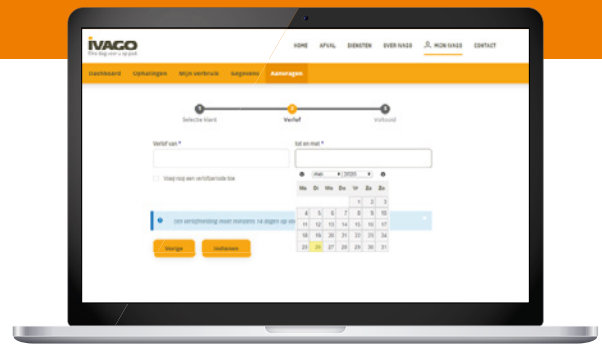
IVAGO
Elke dag voor u op pad

HOME AFVAL DIENSTEN OVER IVAGO MIJN IVAGO CONTACT

Dashboard Ophalingen Mijn verbruik Gegevens Aanvragen

1 Selectie klant
2 Verlof
3 Voltooid

Verlof van *

tot en met *

Voeg nog een verlofperiode toe

Een verlofmelding moet minstens 14 dagen op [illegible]

Vorige Indienen

mei 2020

| Ma | Di | Wo | Do | Vr | Za | Zo |
|---|---|---|---|---|---|---|
| | | | | 1 | 2 | 3 |
| 4 | 5 | 6 | 7 | 8 | 9 | 10 |
| 11 | 12 | 13 | 14 | 15 | 16 | 17 |
| 18 | 19 | 20 | 21 | 22 | 23 | 24 |
| 25 | 26 | 27 | 28 | 29 | 30 | 31 |